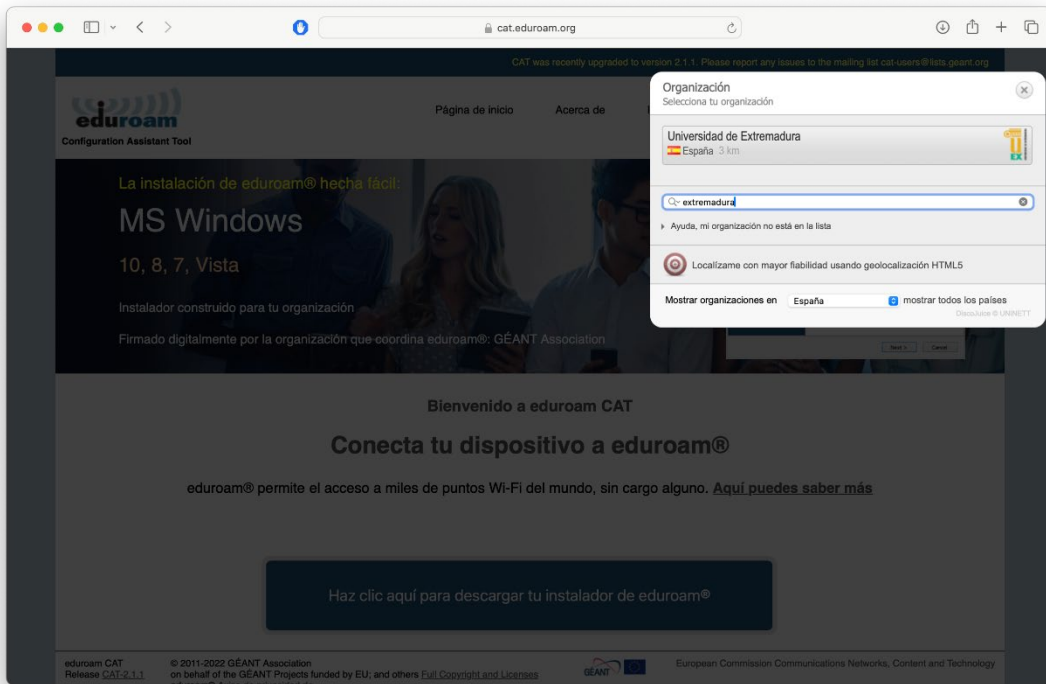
cat.eduroam.org

CAT was recently upgraded to version 2.1.1. Please report any issues to the mailing list cat-users@lists.geant.org

eduroam
Configuration Assistant Tool

Página de inicio Acerca de

La instalación de eduroam® hecha fácil:

MS Windows

10, 8, 7, Vista

Instalador construido para tu organización

Firmado digitalmente por la organización que coordina eduroam®: GÉANT Association

Organización
Selecciona tu organización

Universidad de Extremadura
España 3 km

extremadura

Ayuda, mi organización no está en la lista

Localízame con mayor fiabilidad usando geolocalización HTML5

Mostrar organizaciones en España mostrar todos los países
DiscoJuice © UNINETT

Next > Cancel

Bienvenido a eduroam CAT

Conecta tu dispositivo a eduroam®

eduroam® permite el acceso a miles de puntos Wi-Fi del mundo, sin cargo alguno. Aquí puedes saber más

Haz clic aquí para descargar tu instalador de eduroam®

eduroam CAT
Release CAT-2.1.1

© 2011-2022 GÉANT Association
on behalf of the GÉANT Projects funded by EU; and others Full Copyright and Licenses
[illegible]

GÉANT

European Commission Communications Networks, Content and Technology